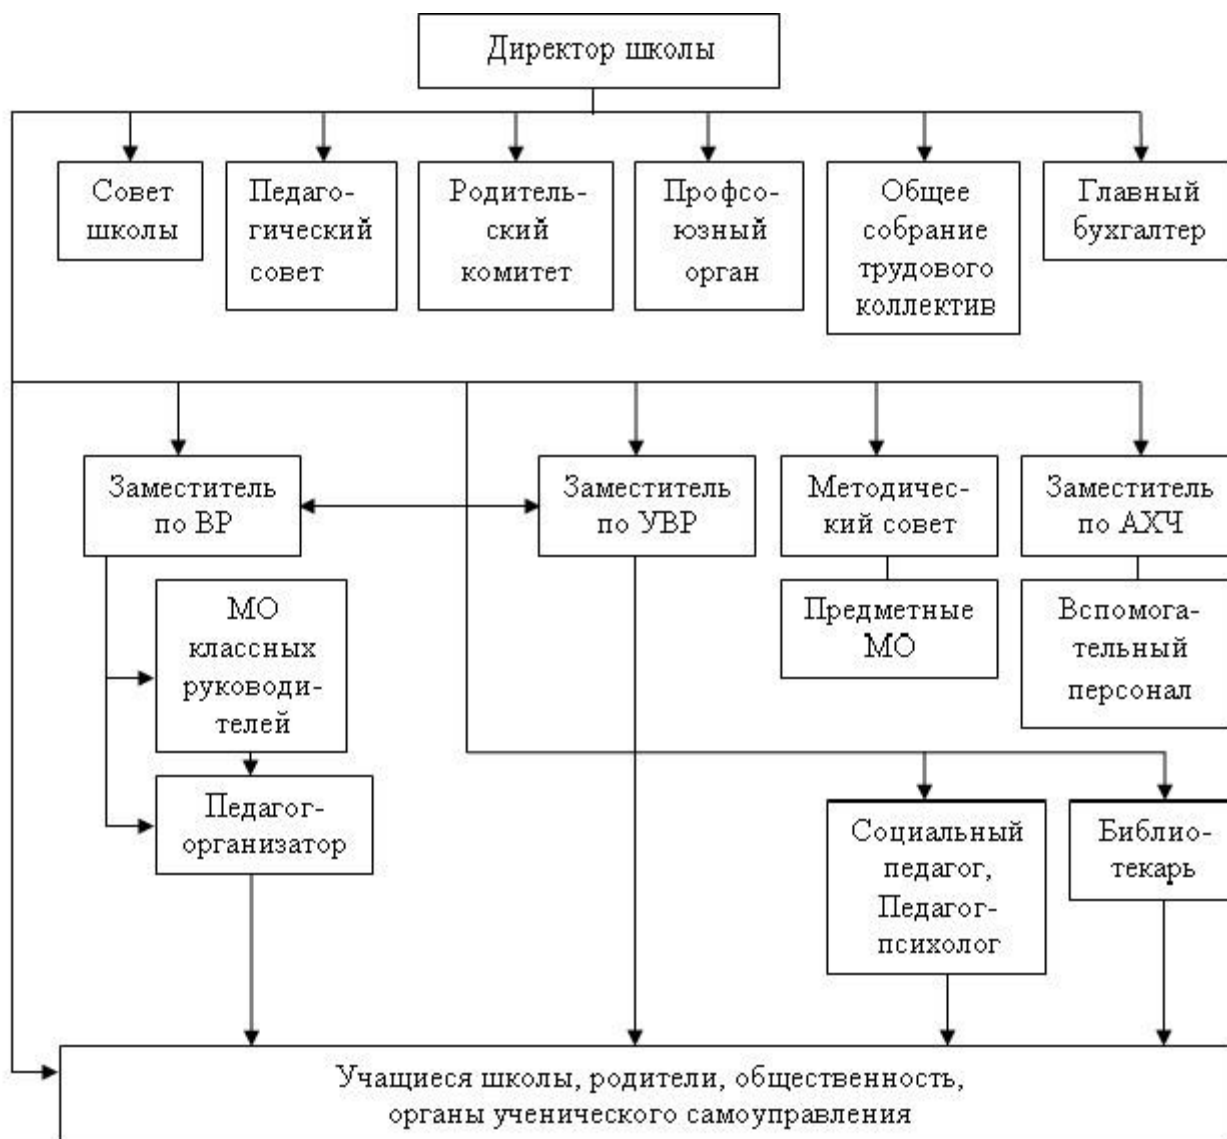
Директор школы

Совет школы

Педагогический совет

Родительский комитет

Профсоюзный орган

Общее собрание трудового коллектив

Главный бухгалтер

Заместитель по ВР

Заместитель по УВР

Методический совет

Заместитель по АХЧ

МО классных руководителей

Предметные МО

Вспомогательный персонал

Педагог-организатор

Социальный педагог, Педагог-психолог

Библиотекарь

Учащиеся школы, родители, общественность, органы ученического самоуправления